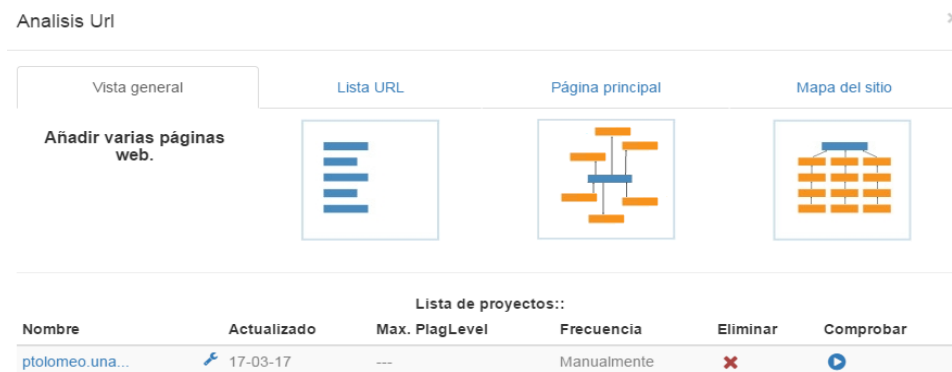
Analisis Url

Vista general | Lista URL | Página principal | Mapa del sitio

Añadir varias páginas web.

Lista de proyectos::

| Nombre | Actualizado | Max. PlagLevel | Frecuencia | Eliminar | Comprobar |
|---|---|---|---|---|---|
| ptolomeo.una... | 17-03-17 | --- | Manualmente | | |